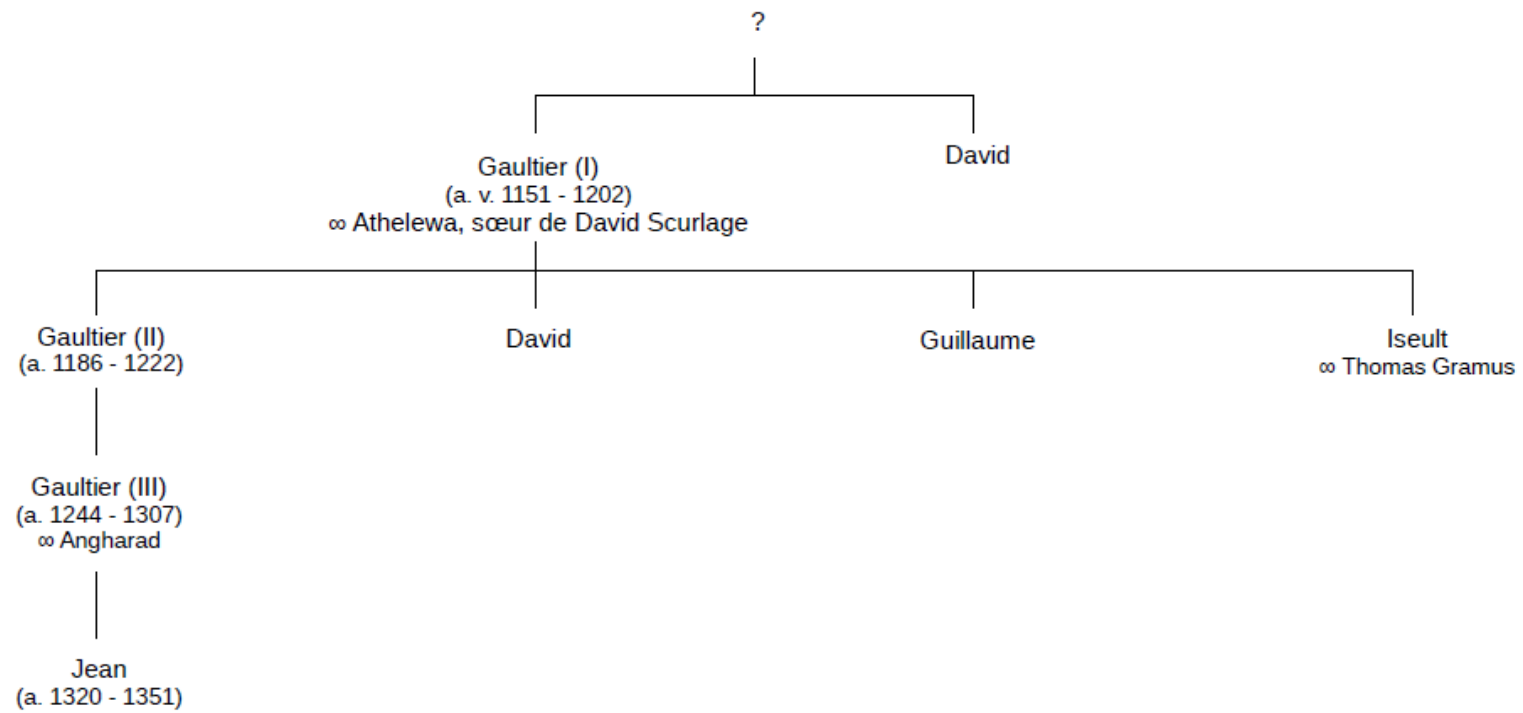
?

Gaultier (I)
(a. v. 1151 - 1202)
∞ Athelewa, sœur de David Scurlage

David

Gaultier (II)
(a. 1186 - 1222)

David

Guillaume

Iseult
∞ Thomas Gramus

Gaultier (III)
(a. 1244 - 1307)
∞ Angharad

Jean
(a. 1320 - 1351)